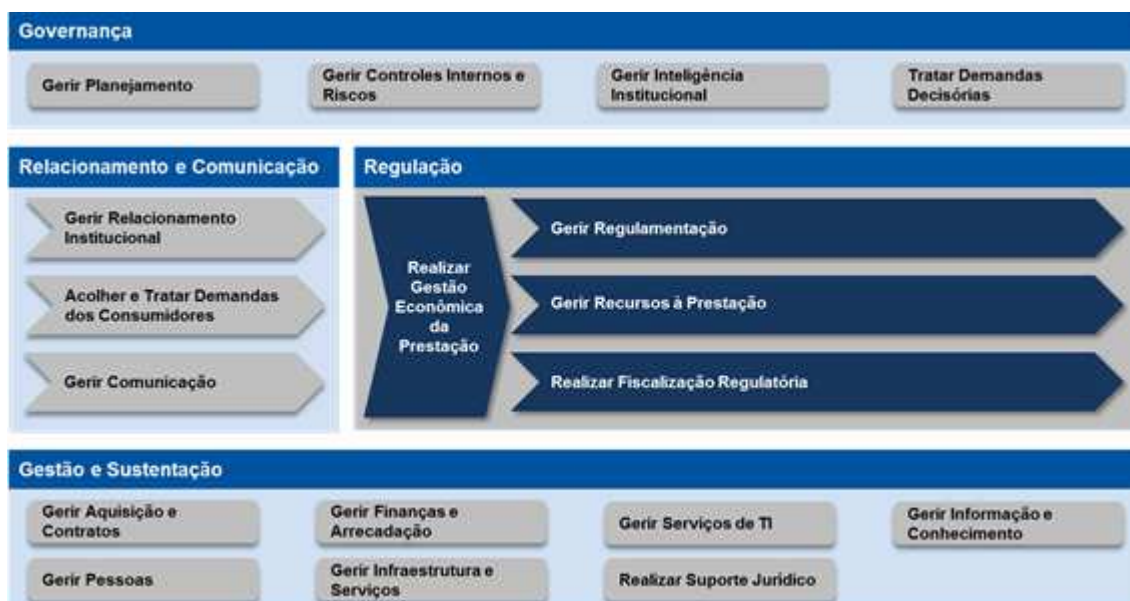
Governança

Gerir Planejamento

Gerir Controles Internos e Riscos

Gerir Inteligência Institucional

Tratar Demandas Decisórias

Relacionamento e Comunicação

Gerir Relacionamento Institucional

Acolher e Tratar Demandas dos Consumidores

Gerir Comunicação

Regulação

Realizar Gestão Econômica da Prestação

Gerir Regulamentação

Gerir Recursos à Prestação

Realizar Fiscalização Regulatória

Gestão e Sustentação

Gerir Aquisição e Contratos

Gerir Finanças e Arrecadação

Gerir Serviços de TI

Gerir Informação e Conhecimento

Gerir Pessoas

Gerir Infraestrutura e Serviços

Realizar Suporte Jurídico